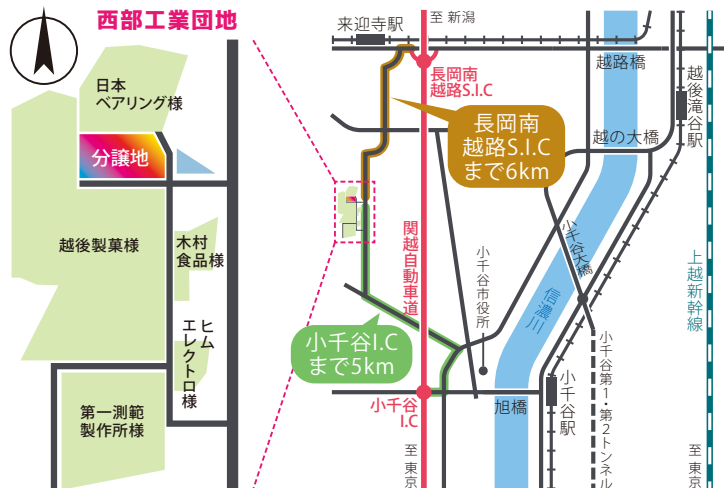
西部工業団地

日本
ベアリング様

分譲地

越後製菓様

木村
食品様

ヒム
エレクトロ様

第一測範
製作所様

来迎寺駅

至 新潟

長岡南
越路S.I.C

越路橋

越後滝谷駅

長岡南
越路S.I.C
まで6km

越の大橋

関越自動車道

小千谷市役所

小千谷大橋

信濃川

上越新幹線

小千谷I.C
まで5km

小千谷
I.C

旭橋

小千谷駅

小千谷第1・第2トンネル

至 東京

至 東京

至 東京